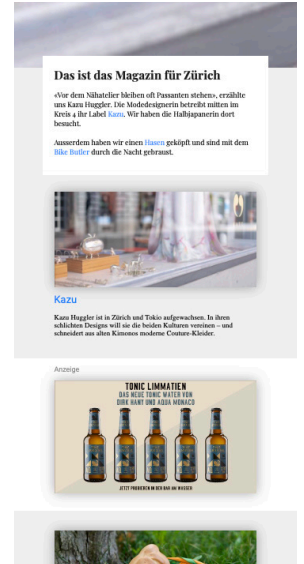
Das ist das Magazin für Zürich

«Vor dem Nähatelier bleiben oft Passanten stehen», erzählte uns Kazu Huggler. Die Modedesignerin betreibt mitten im Kreis 4 ihr Label Kazu. Wir haben die Halbjapanerin dort besucht.

Ausserdem haben wir einen Hasen geköpft und sind mit dem Bike Butler durch die Nacht gebraust.

Kazu

Kazu Huggler ist in Zürich und Tokio aufgewachsen. In ihren schlichten Designs will sie die beiden Kulturen vereinen – und schneidert aus alten Kimonos moderne Couture-Kleider.

Anzeige

TONIC LIMMATIEN
DAS NEUE TONIC WATER VON DIRK HANT UND AQUA MONACO

JETZT PROBIEREN IN DER BAR IHR WAHL